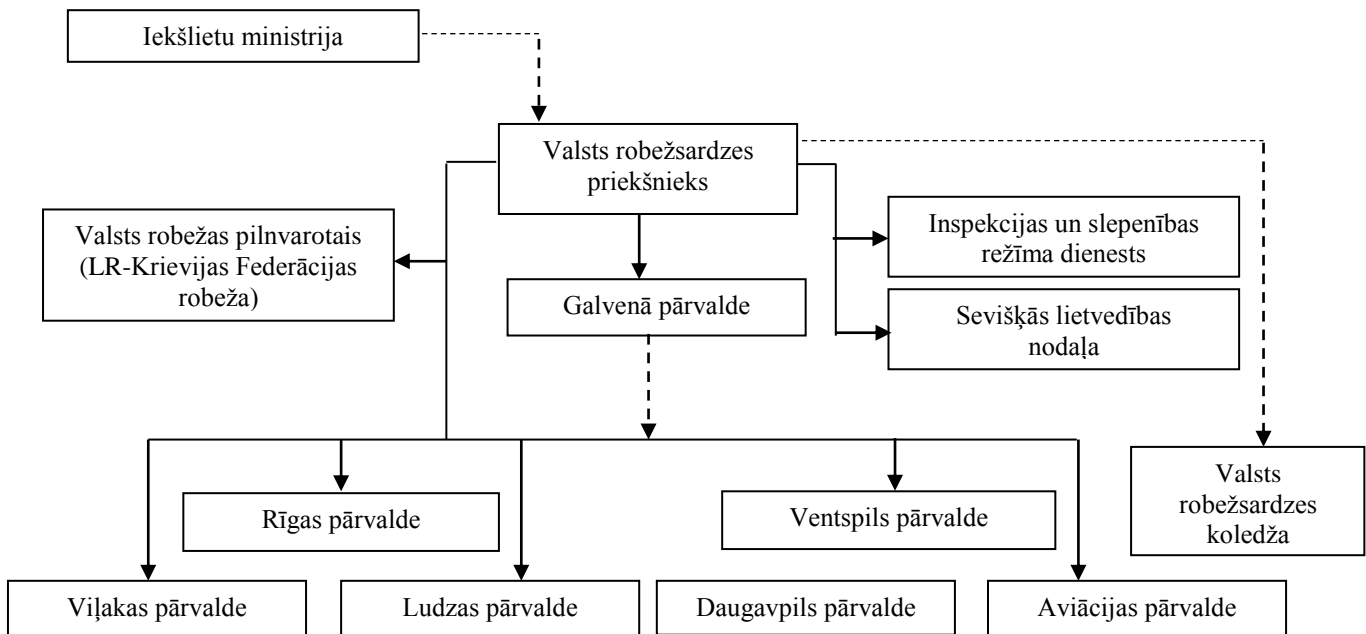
Iekšlietu ministrija

Valsts robežsardzes priekšnieks

Valsts robežas pilnvarotais (LR-Krievijas Federācijas robeža)

Galvenā pārvalde

Inspekcijas un slepenības režīma dienests

Sevišķās lietvedības nodaļa

Valsts robežsardzes koledža

Rīgas pārvalde

Ventspils pārvalde

Viļakas pārvalde

Ludzas pārvalde

Daugavpils pārvalde

Aviācijas pārvalde